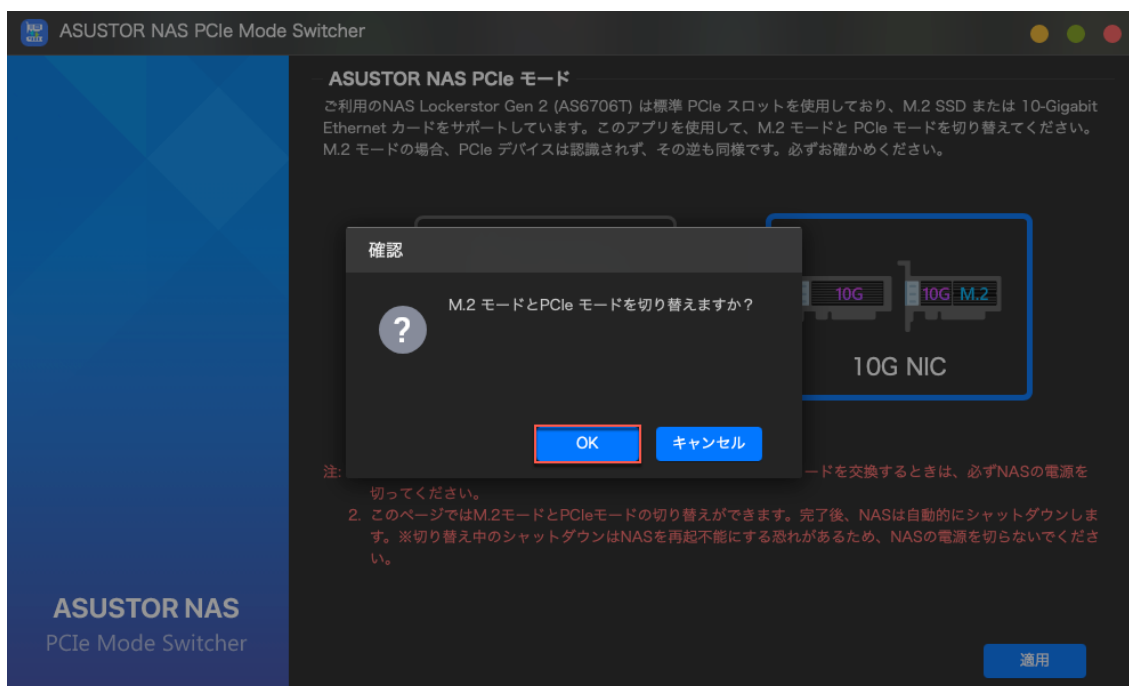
ASUSTOR NAS PCIe Mode Switcher

ASUSTOR NAS PCIe モード

ご利用のNAS Lockerstor Gen 2 (AS6706T) は標準 PCIe スロットを使用しており、M.2 SSD または 10-Gigabit Ethernet カードをサポートしています。このアプリを使用して、M.2 モードと PCIe モードを切り替えてください。M.2 モードの場合、PCIe デバイスは認識されず、その逆も同様です。必ずお確かめください。

10G

10G M.2

10G NIC

確認

M.2 モードとPCIe モードを切り替えますか？

OK

キャンセル

注: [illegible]ードを交換するときは、必ずNASの電源を切ってください。

2. このページではM.2モードとPCIeモードの切り替えができます。完了後、NASは自動的にシャットダウンします。※切り替え中のシャットダウンはNASを再起不能にする恐れがあるため、NASの電源を切らないでください。

ASUSTOR NAS
PCIe Mode Switcher

適用